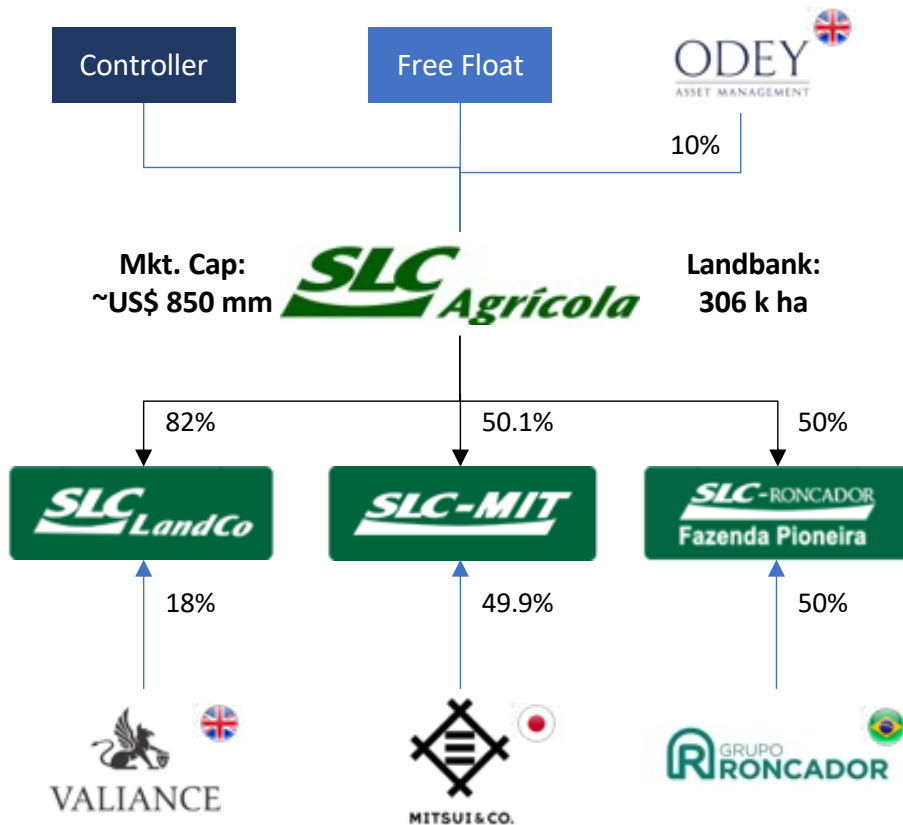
Controller

Free Float

ODEY
ASSET MANAGEMENT

10%

Mkt. Cap:
~US$ 850 mm

SLC Agrícola

Landbank:
306 k ha

82%

50.1%

50%

SLC LandCo

SLC-MIT

SLC-RONCADOR
Fazenda Pioneira

18%

49.9%

50%

VALIANCE

MITSUI&CO.

GRUPO RONCADOR